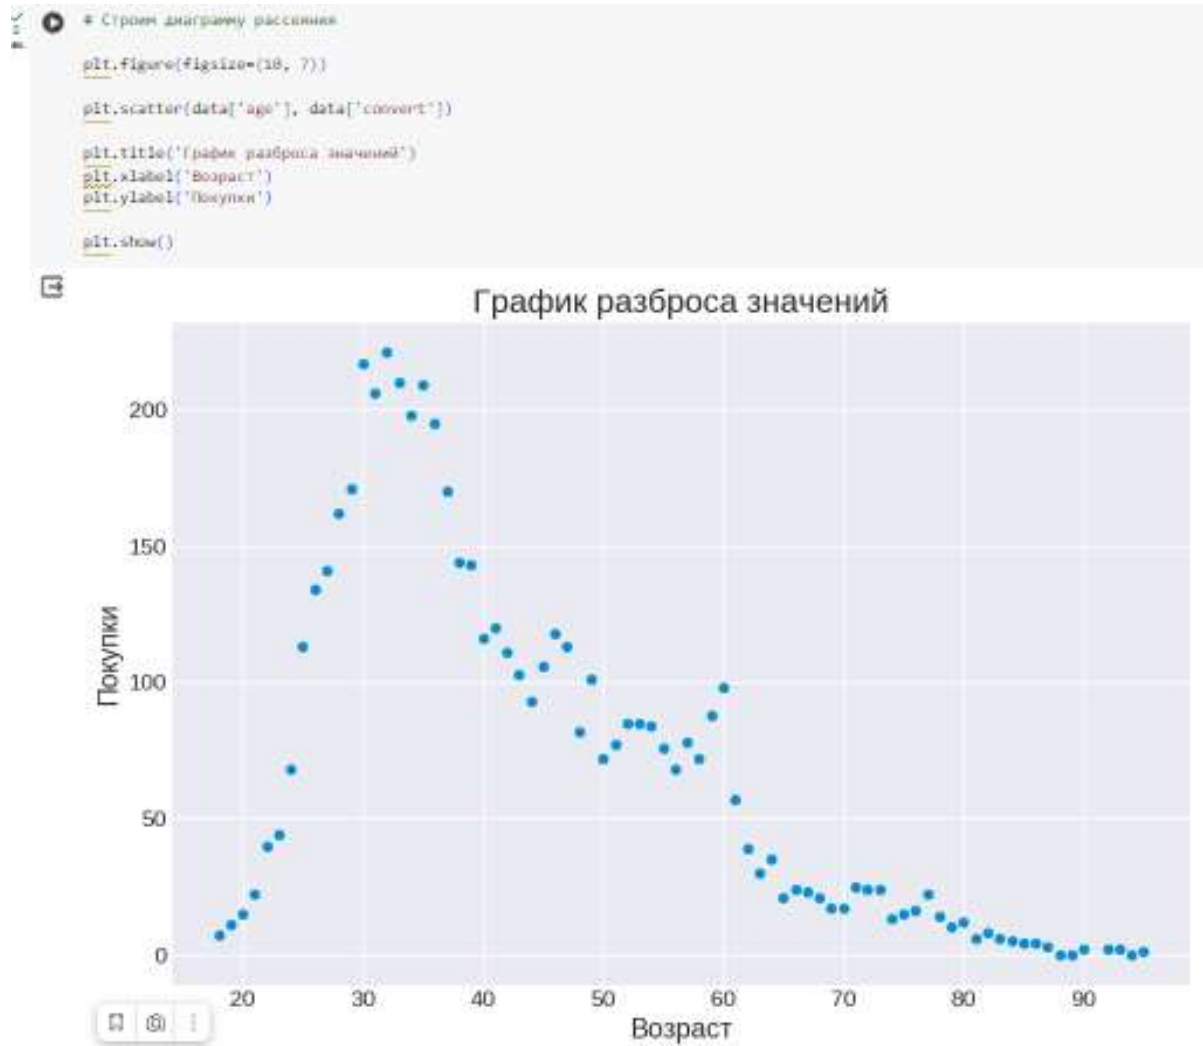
# Строим диаграмму рассеяния

plt.figure(figsize=(10, 7))

plt.scatter(data['age'], data['convert'])

plt.title('График разброса значений')
plt.xlabel('Возраст')
plt.ylabel('Покупки')

plt.show()

График разброса значений

Покупки

200
150
100
50
0

20 30 40 50 60 70 80 90

Возраст